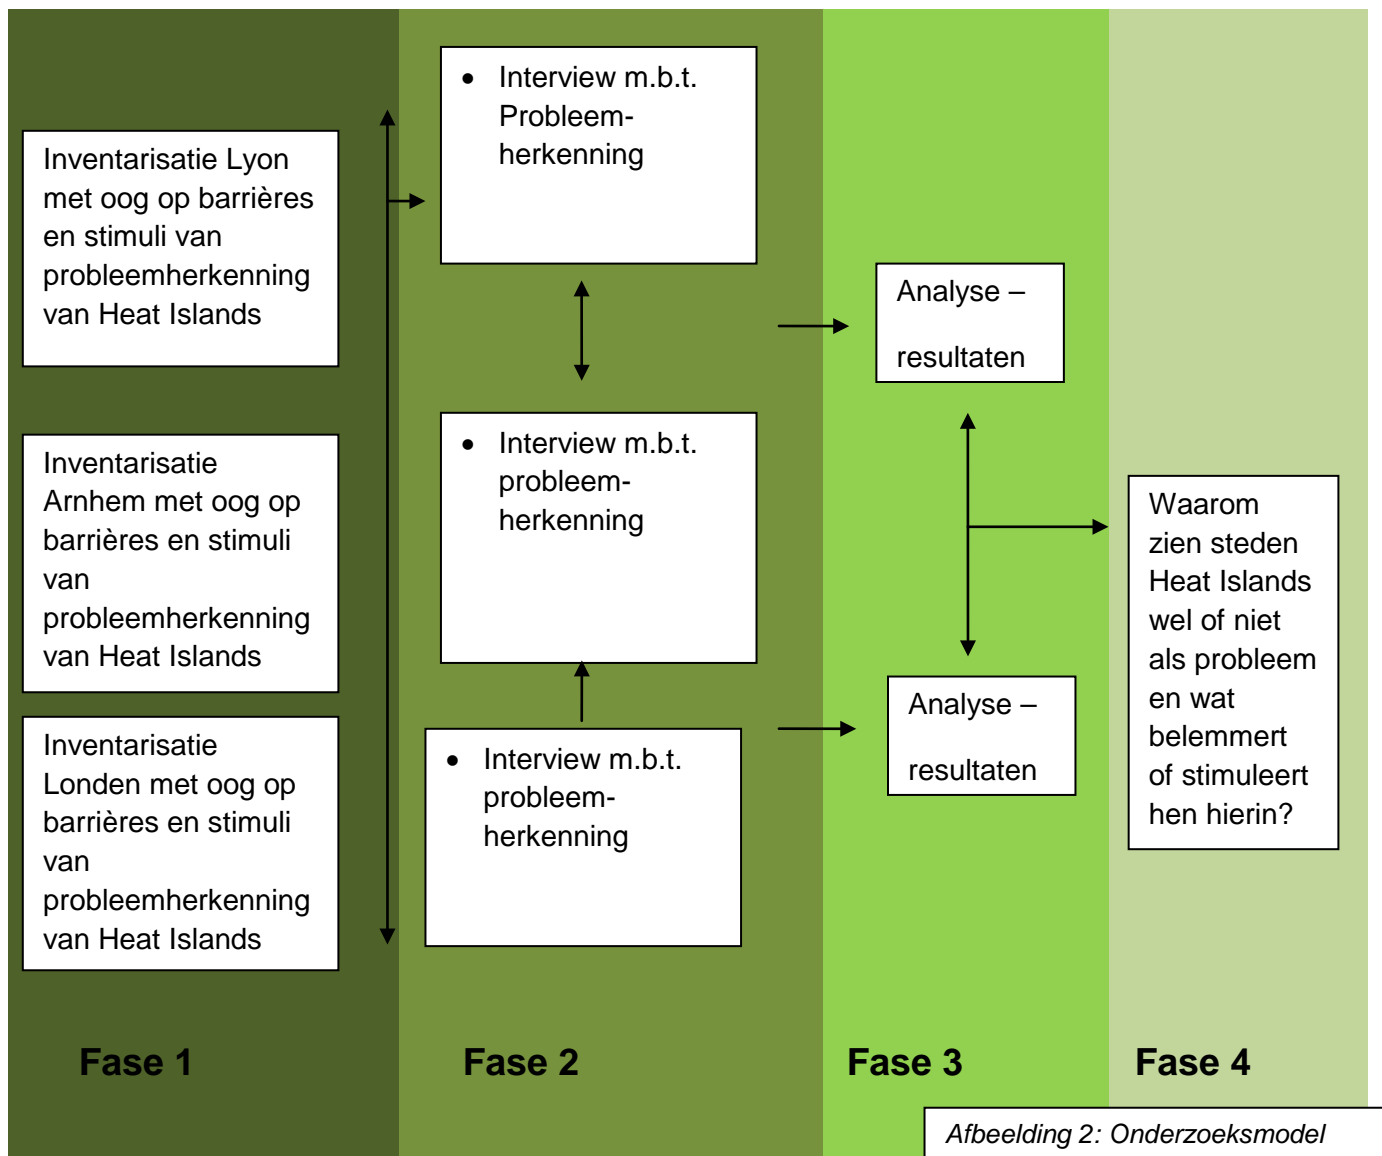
Inventarisatie Lyon met oog op barrières en stimuli van probleemherkenning van Heat Islands

Inventarisatie Arnhem met oog op barrières en stimuli van probleemherkenning van Heat Islands

Inventarisatie Londen met oog op barrières en stimuli van probleemherkenning van Heat Islands

- Interview m.b.t. Probleem-herkenning

- Interview m.b.t. probleem-herkenning

- Interview m.b.t. probleem-herkenning

Analyse – resultaten

Analyse – resultaten

Waarom zien steden Heat Islands wel of niet als probleem en wat belemmert of stimuleert hen hierin?

Fase 1

Fase 2

Fase 3

Fase 4

Afbeelding 2: Onderzoeksmodel